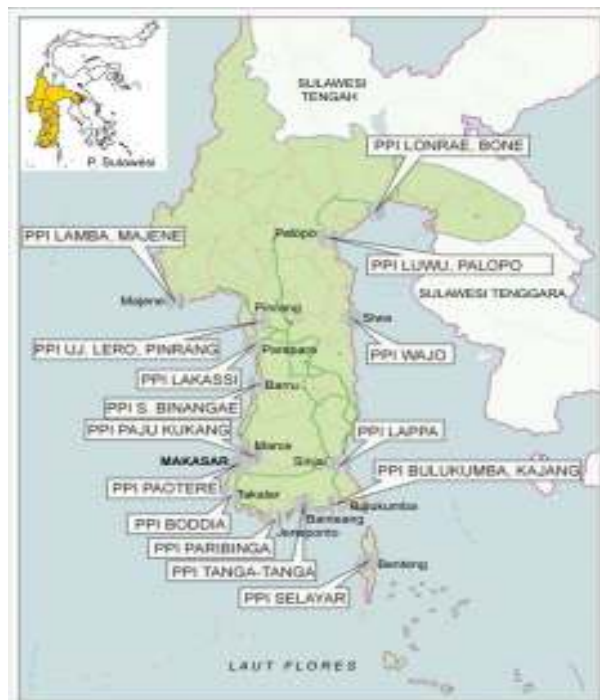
P. Sulawesi

SULAWESI TENGAH

PPI LONRAE, BONE

PPI LAMBA, MAJENE

Palopo

PPI LUWU, PALOPO

SULAWESI TENGGARA

Majene

Pinrang

Siwa

PPI UJ. LERO, PINRANG

Parepare

PPI WAJO

PPI LAKASSI

Barru

PPI S. BINANGAE

PPI PAJU KUKANG

PPI LAPPA

Maros

MAKASAR

Sinjai

PPI BULUKUMBA, KAJANG

PPI PAOTERE

Takalar

Bulukumba

PPI BODDIA

Bantaeng

Jeneponto

PPI PARIBINGA

PPI TANGA-TANGA

Benteng

PPI SELAYAR

LAUT FLORES